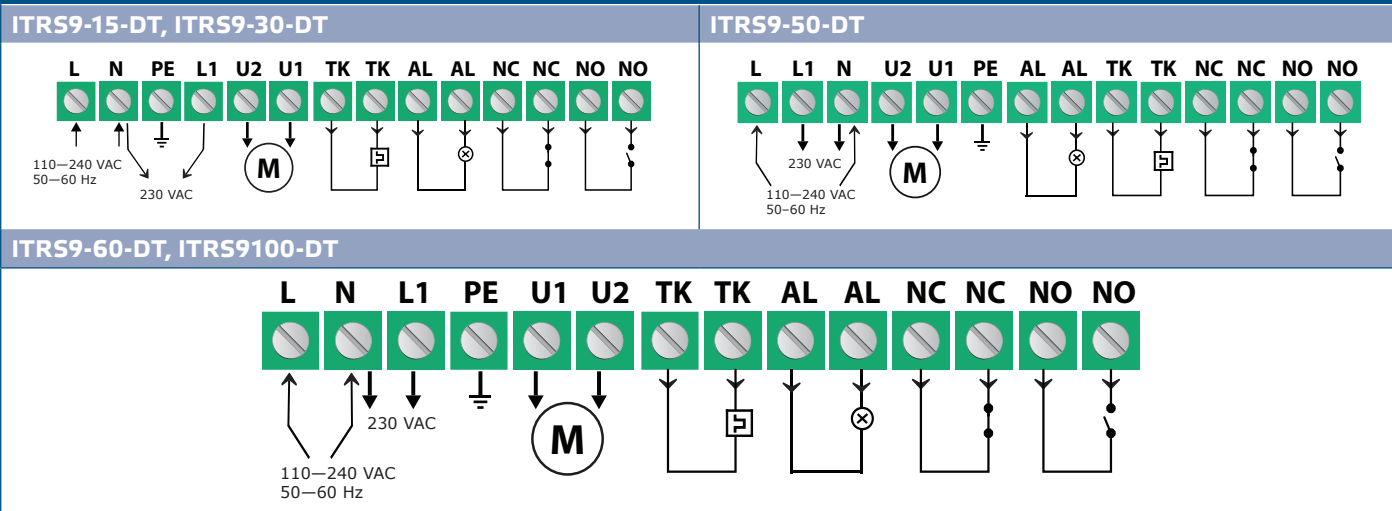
ITRS9-15-DT, ITRS9-30-DT

L N PE L1 U2 U1 TK TK AL AL NC NC NO NO

110—240 VAC
50—60 Hz

230 VAC

M

ITRS9-50-DT

L L1 N U2 U1 PE AL AL TK TK NC NC NO NO

230 VAC

110—240 VAC
50—60 Hz

M

ITRS9-60-DT, ITRS9100-DT

L N L1 PE U1 U2 TK TK AL AL NC NC NO NO

230 VAC

110—240 VAC
50—60 Hz

M